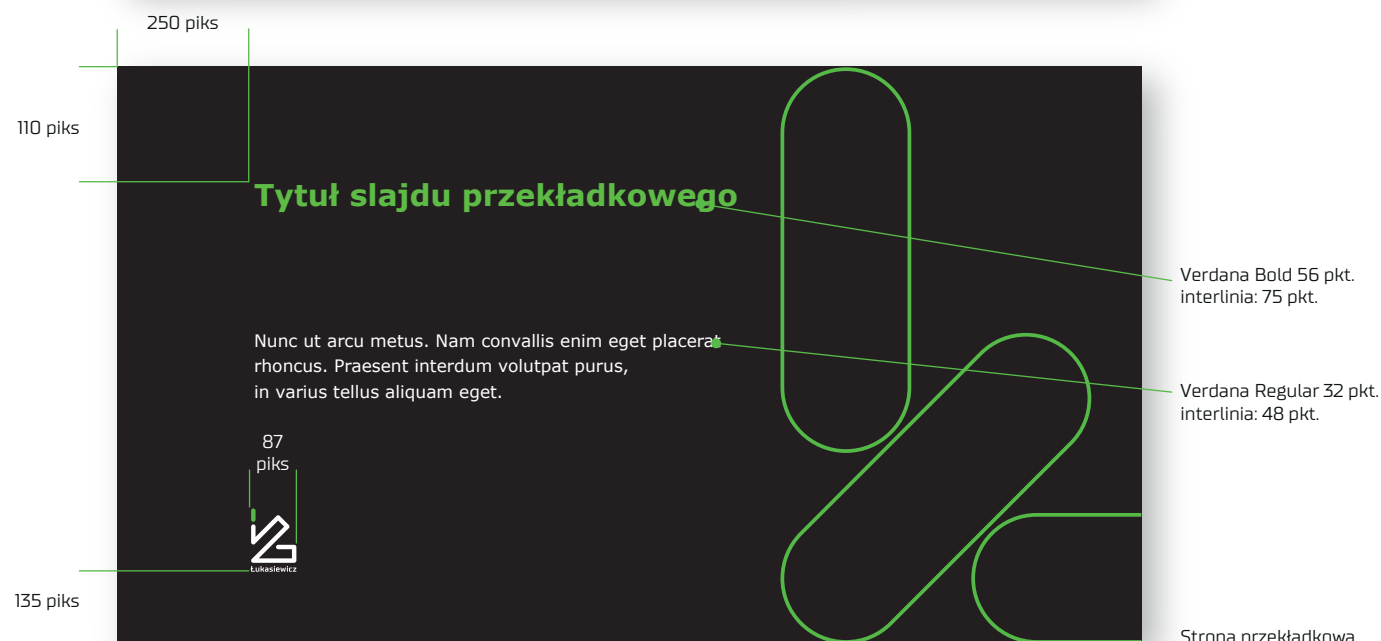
250 piks

110 piks

Tytuł slajdu przekładkowego

Verdana Bold 56 pkt.
interlinia: 75 pkt.

Nunc ut arcu metus. Nam convallis enim eget placerat rhoncus. Praesent interdum volutpat purus, in varius tellus aliquam eget.

Verdana Regular 32 pkt.
interlinia: 48 pkt.

87 piks

Łukasiewicz

135 piks

Strona przekładkowa